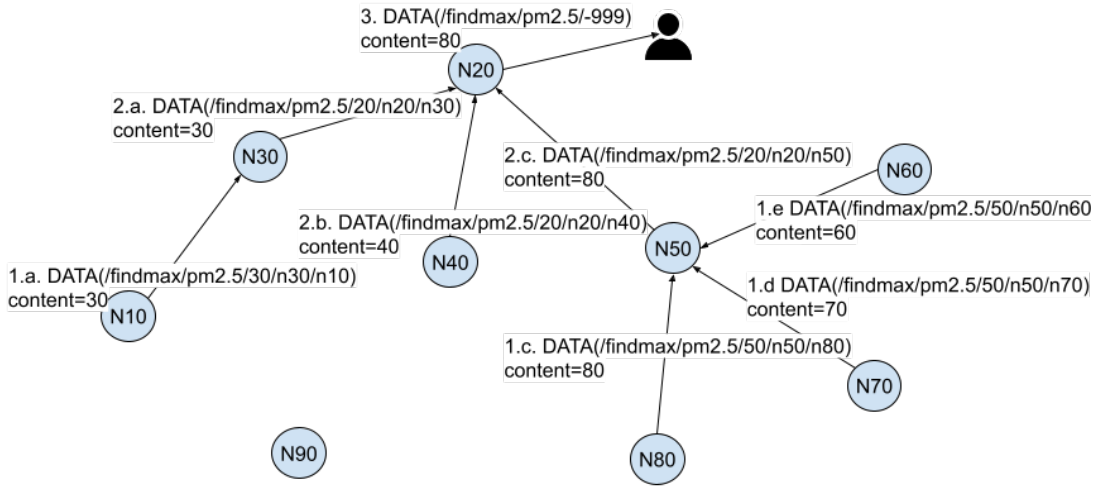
3. DATA(/findmax/pm2.5/-999)
content=80

N20

2.a. DATA(/findmax/pm2.5/20/n20/n30)
content=30

N30

2.c. DATA(/findmax/pm2.5/20/n20/n50)
content=80

N60

2.b. DATA(/findmax/pm2.5/20/n20/n40)
content=40

1.e DATA(/findmax/pm2.5/50/n50/n60
content=60

N40

N50

1.a. DATA(/findmax/pm2.5/30/n30/n10)
content=30

N10

1.d DATA(/findmax/pm2.5/50/n50/n70)
content=70

1.c. DATA(/findmax/pm2.5/50/n50/n80)
content=80

N70

N90

N80